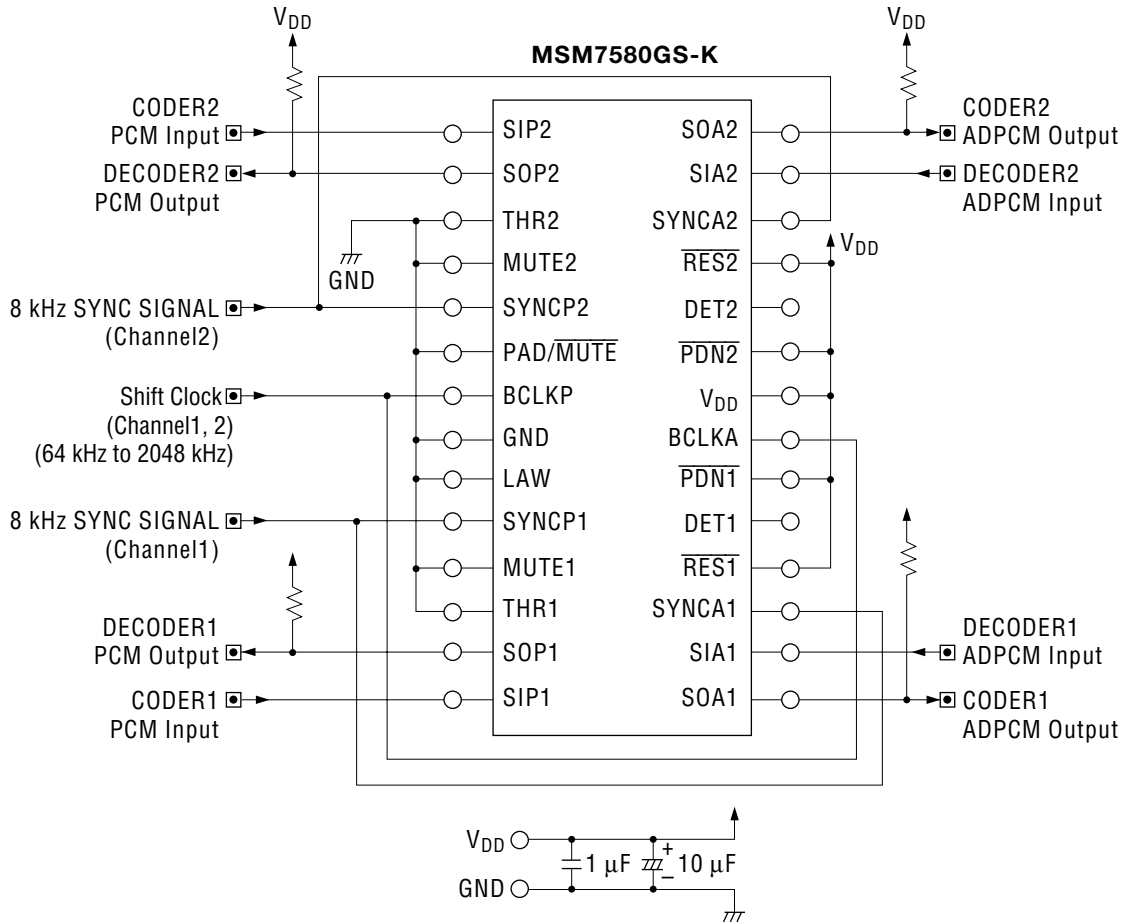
$V_{DD}$

$V_{DD}$

MSM7580GS-K

CODER2
PCM Input

DECODER2
PCM Output

GND

8 kHz SYNC SIGNAL
(Channel2)

Shift Clock
(Channel1, 2)
(64 kHz to 2048 kHz)

8 kHz SYNC SIGNAL
(Channel1)

DECODER1
PCM Output

CODER1
PCM Input

SIP2
SOP2
THR2
MUTE2
SYNCP2
PAD/$\overline{MUTE}$
BCLKP
GND
LAW
SYNCP1
MUTE1
THR1
SOP1
SIP1

SOA2
SIA2
SYNCA2
$\overline{RES2}$
DET2
$\overline{PDN2}$
$V_{DD}$
BCLKA
$\overline{PDN1}$
DET1
$\overline{RES1}$
SYNCA1
SIA1
SOA1

$V_{DD}$

CODER2
ADPCM Output

DECODER2
ADPCM Input

DECODER1
ADPCM Input

CODER1
ADPCM Output

$V_{DD}$
GND
1 μF
10 μF
+
–